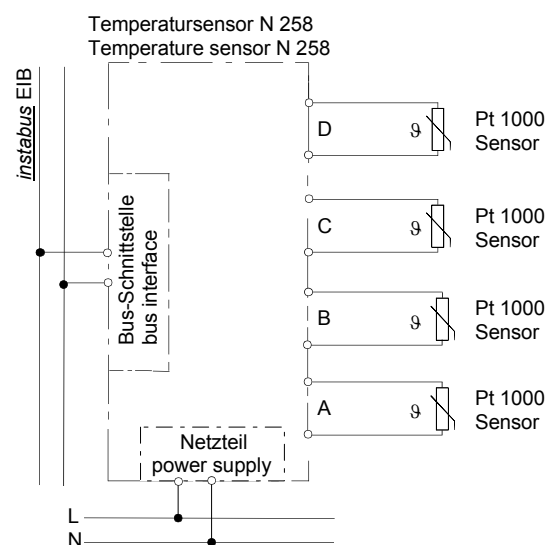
Temperatursensor N 258
Temperature sensor N 258

instabus EIB

Bus-Schnittstelle
bus interface

D
$\vartheta$
Pt 1000
Sensor

C
$\vartheta$
Pt 1000
Sensor

B
$\vartheta$
Pt 1000
Sensor

A
$\vartheta$
Pt 1000
Sensor

Netzteil
power supply

L
N